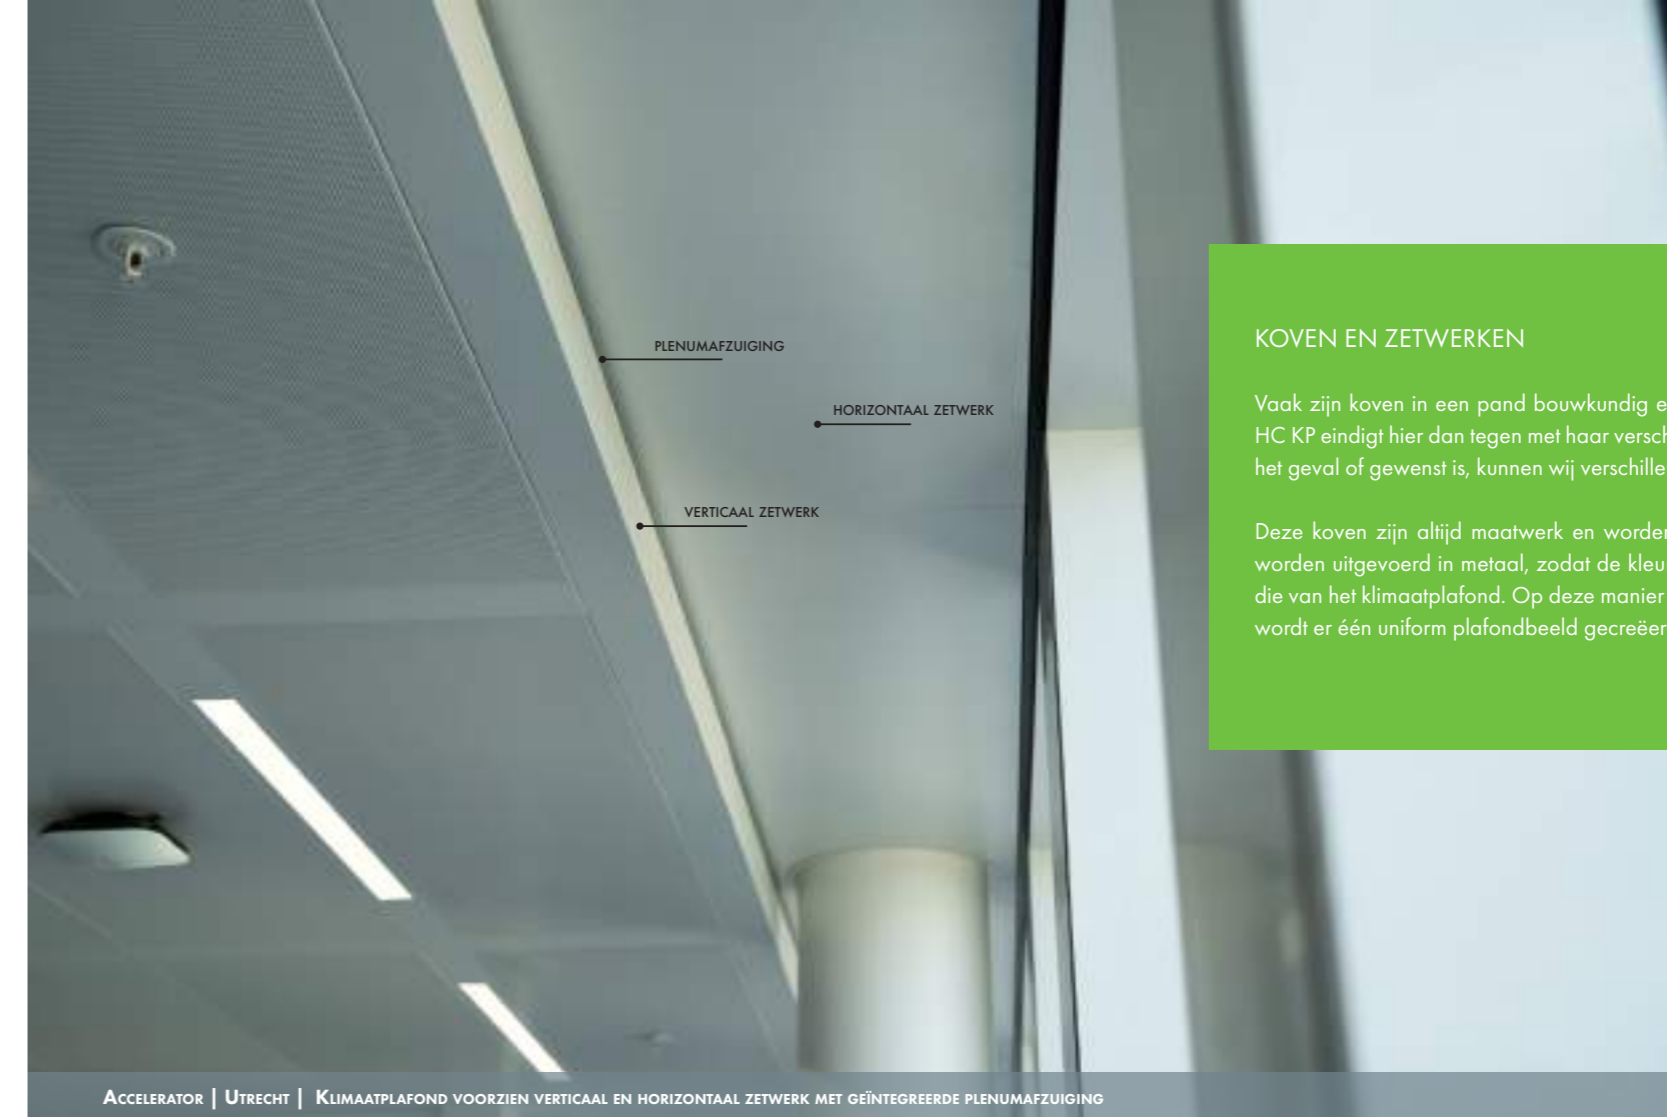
PLENUMAFZUIGING

HORIZONTAAL ZETWERK

VERTICAAL ZETWERK

KOVEN EN ZETWERKEN

Vaak zijn koven in een pand bouwkundig e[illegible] HC KP eindigt hier dan tegen met haar versch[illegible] het geval of gewenst is, kunnen wij verschille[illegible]

Deze koven zijn altijd maatwerk en worder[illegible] worden uitgevoerd in metaal, zodat de kleu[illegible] die van het klimaatplafond. Op deze manier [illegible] wordt er één uniform plafondbeeld gecreëer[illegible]

Accelerator | Utrecht | Klimaatplafond voorzien verticaal en horizontaal zetwerk met geïntegreerde plenumafzuiging